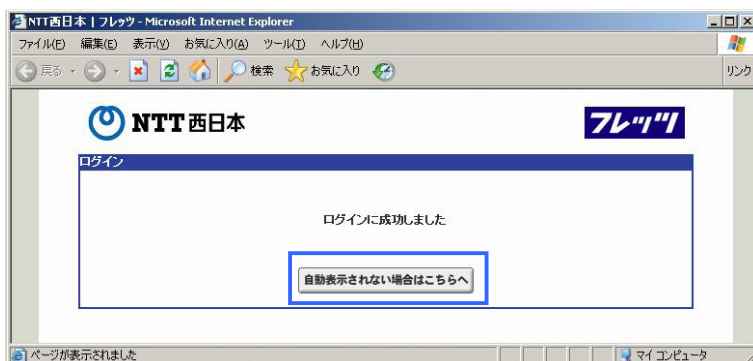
NTT西日本 | フレッツ - Microsoft Internet Explorer

ファイル(F) 編集(E) 表示(V) お気に入り(A) ツール(T) ヘルプ(H)

戻る 検索 お気に入り

リンク

NTT西日本

フレッツ

ログイン

ログインに成功しました

自動表示されない場合はこちらへ

ページが表示されました

マイ コンピュータ